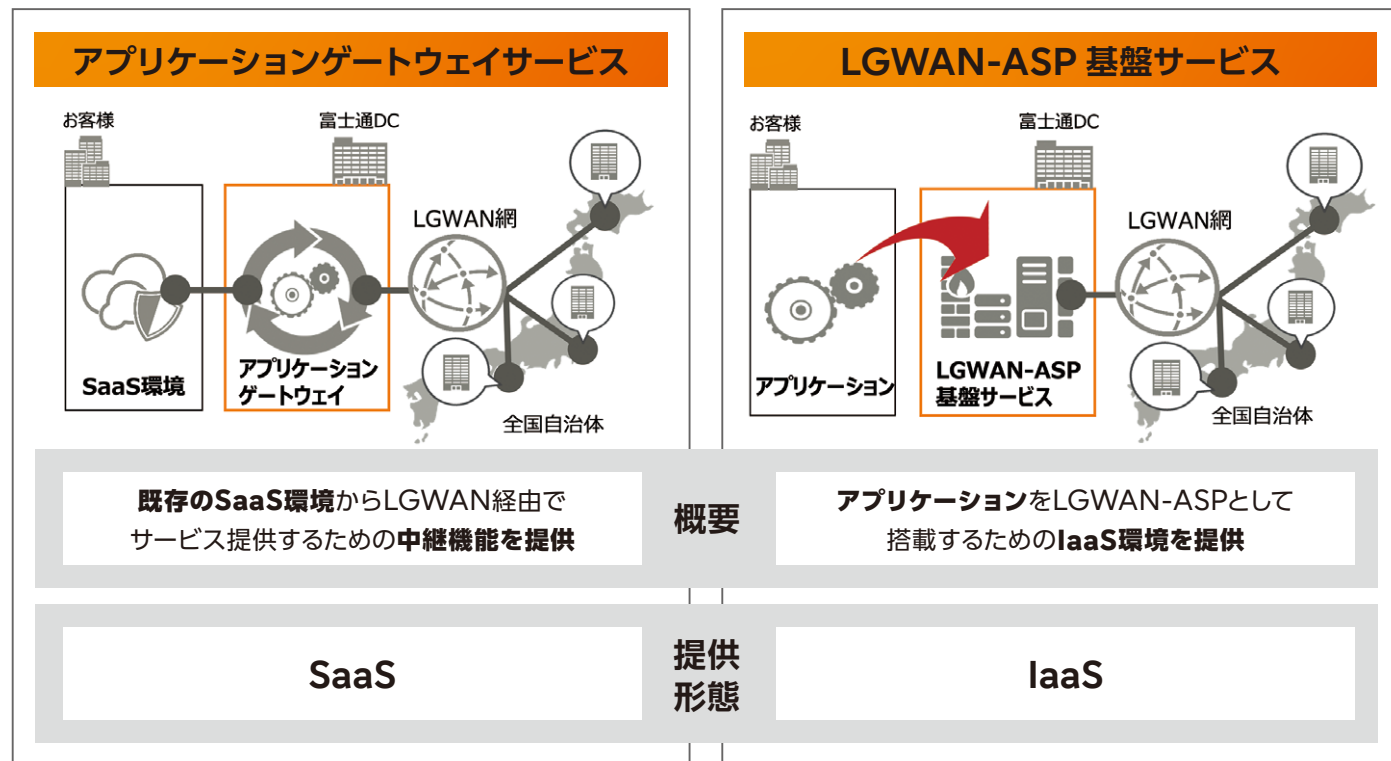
アプリケーションゲートウェイサービス

お客様

富士通DC

LGWAN網

SaaS環境

アプリケーションゲートウェイ

全国自治体

LGWAN-ASP 基盤サービス

お客様

富士通DC

LGWAN網

アプリケーション

LGWAN-ASP基盤サービス

全国自治体

既存のSaaS環境からLGWAN経由でサービス提供するための中継機能を提供

概要

アプリケーションをLGWAN-ASPとして搭載するためのIaaS環境を提供

SaaS

提供形態

IaaS